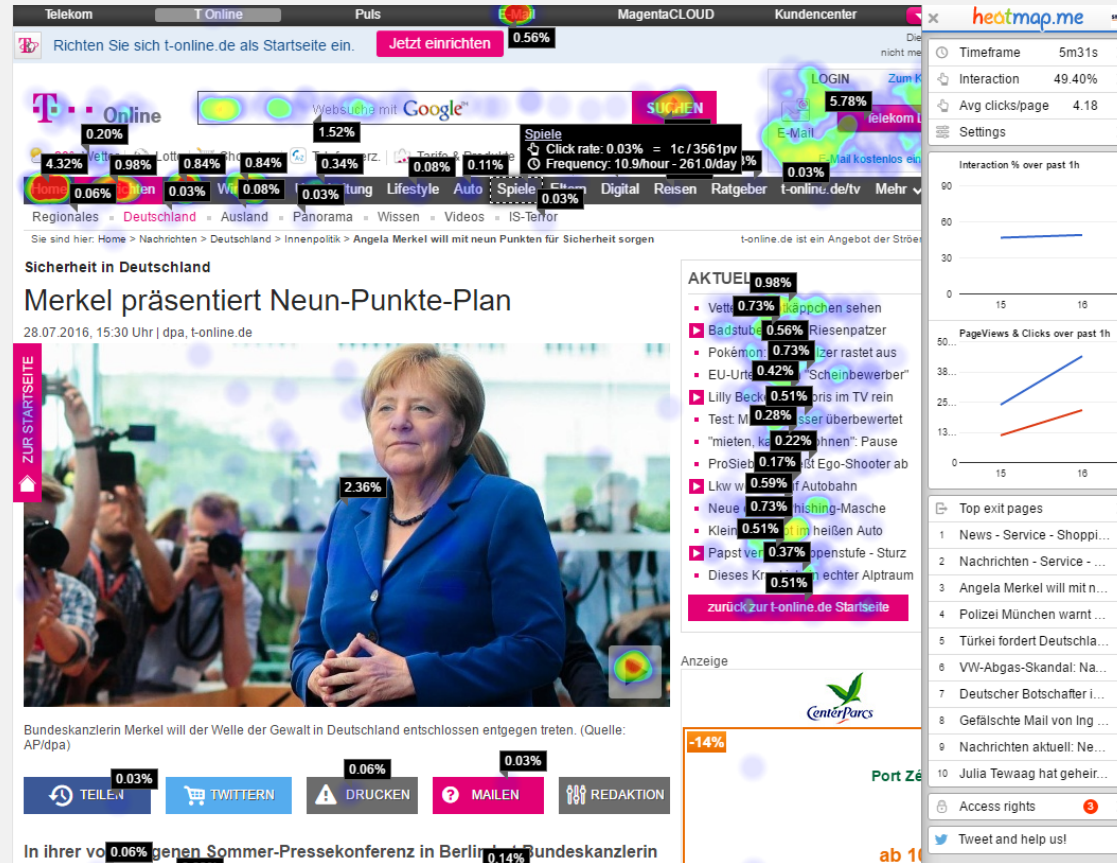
Telekom T Online Puls E-Mail MagentaCLOUD Kundencenter

Richten Sie sich t-online.de als Startseite ein. Jetzt einrichten 0.56%

T · · Online

Websuche mit Google SUCHEN

LOGIN Zum K

5.78%

E-Mail Telekom L

0.20%

1.52%

Spiele
Click rate: 0.03% = 1c / 3561pv
Frequency: 10.9/hour - 261.0/day

4.32% 0.98% 0.84% 0.84% 0.34% 0.08% 0.11%

0.03%

Home 0.06% 0.03% 0.08% 0.03% Lifestyle Auto Spiele Digital Reisen Ratgeber t-online.de/tv Mehr

0.03%

Regionales Deutschland Ausland Panorama Wissen Videos IS-Terror

Sie sind hier: Home > Nachrichten > Deutschland > Innenpolitik > Angela Merkel will mit neun Punkten für Sicherheit sorgen

t-online.de ist ein Angebot der Ströer

Sicherheit in Deutschland

Merkel präsentiert Neun-Punkte-Plan

28.07.2016, 15:30 Uhr | dpa, t-online.de

ZUR STARTSEITE

2.36%

AKTUEL 0.98%

Vette 0.73% käppchen sehen
Badstube 0.56% Riesenpatzer
Pokémon: 0.73% izer rastet aus
EU-Urs 0.42% "Scheinbewerber"
Lilly Beck 0.51% oris im TV rein
Test: M 0.28% sser überbewertet
"mieten, ka 0.22% hnen": Pause
ProSieb 0.17% st Ego-Shooter ab
Lkw w 0.59% f Autobahn
Neue 0.73% hishing-Masche
Klein 0.51% st in heißen Auto
Papst ver 0.37% ppenstufe - Sturz
Dieses Kr 0.51% echter Alptraum

zurück zur t-online.de Startseite

Anzeige

Center Parcs

-14%

Port Zé

ab 10

Bundeskanzlerin Merkel will der Welle der Gewalt in Deutschland entschlossen entgegen treten. (Quelle: AP/dpa)

0.03% 0.06% 0.03%

TEILEN TWITTERN DRUCKEN MAILEN REDAKTION

In ihrer vo 0.06% genen Sommer-Pressekonferenz in Berlin 0.14% Bundeskanzlerin

heatmap.me

Timeframe 5m31s
Interaction 49.40%
Avg clicks/page 4.18
Settings

Interaction % over past 1h
90
60
30
0
15 16

PageViews & Clicks over past 1h
50
38
25
13
0
15 16

Top exit pages
1 News - Service - Shoppi...
2 Nachrichten - Service - ...
3 Angela Merkel will mit n...
4 Polizei München warnt ...
5 Türkei fordert Deutschla...
6 VW-Abgas-Skandal: Na...
7 Deutscher Botschafter i...
8 Gefälschte Mail von Ing ...
9 Nachrichten aktuell: Ne...
10 Julia Tewaag hat geheir...

Access rights 3

Tweet and help us!